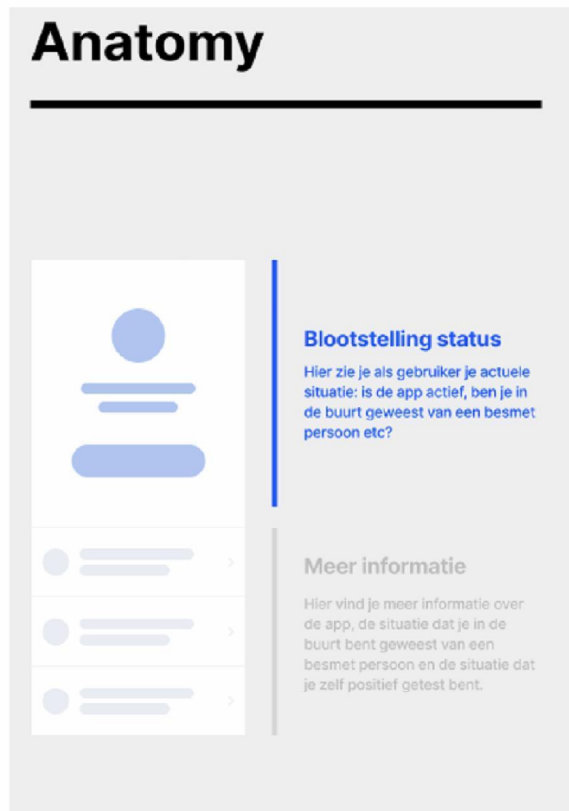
Anatomy

Blootstelling status

Hier zie je als gebruiker je actuele situatie: is de app actief, ben je in de buurt geweest van een besmet persoon etc?

Meer informatie

Hier vind je meer informatie over de app, de situatie dat je in de buurt bent geweest van een besmet persoon en de situatie dat je zelf positief getest bent.